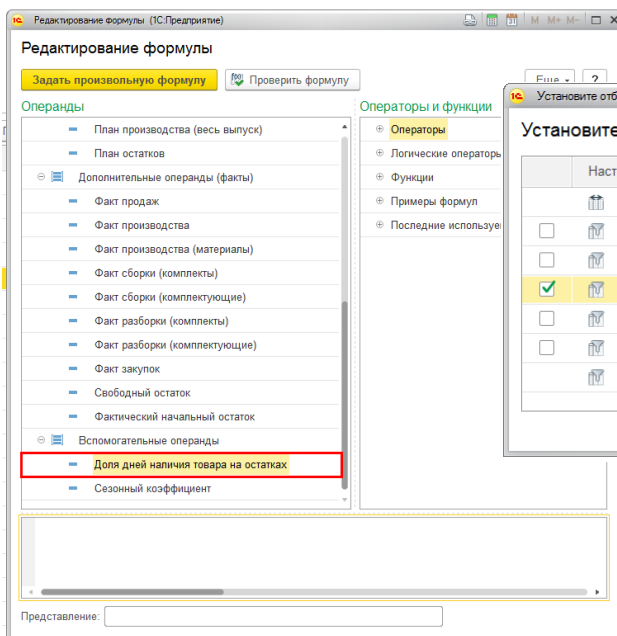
1С Редактирование формулы (1С:Предприятие)

M M+ M-

Редактирование формулы

Задать произвольную формулу

Проверить формулу

Еще

?

Операнды

План производства (весь выпуск)

План остатков

Дополнительные операнды (факты)

Факт продаж

Факт производства

Факт производства (материалы)

Факт сборки (комплекты)

Факт сборки (комплектующие)

Факт разборки (комплекты)

Факт разборки (комплектующие)

Факт закупок

Свободный остаток

Фактический начальный остаток

Вспомогательные операнды

Доля дней наличия товара на остатках

Сезонный коэффициент

Операторы и функции

Операторы

Логические операторы

Функции

Примеры формул

Последние использув

1С Установите отб

Установите

Наст

Представление: